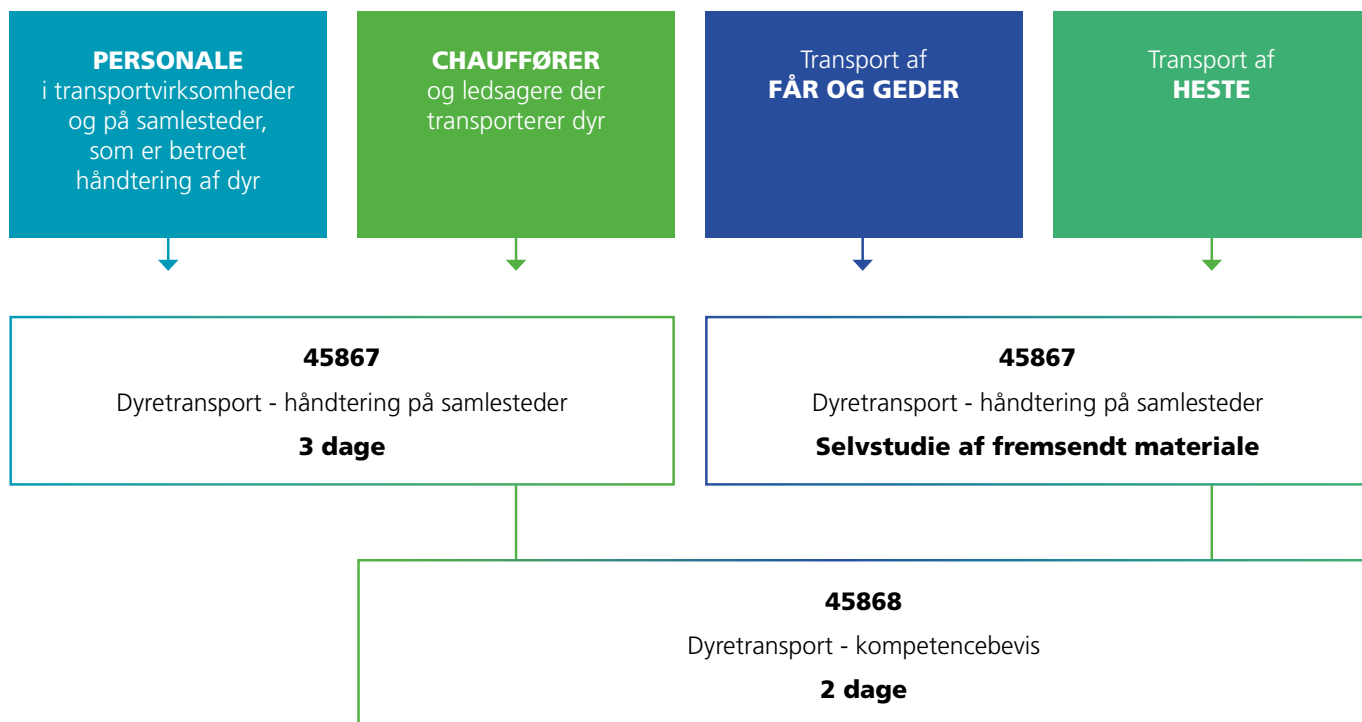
PERSONALE
i transportvirksomheder og på samlesteder, som er betroet håndtering af dyr

CHAUFFØRER
og ledsagere der transporterer dyr

Transport af
FÅR OG GEDER

Transport af
HESTE

45867
Dyretransport - håndtering på samlesteder
3 dage

45867
Dyretransport - håndtering på samlesteder
Selvstudie af fremsendt materiale

45868
Dyretransport - kompetencebevis
2 dage